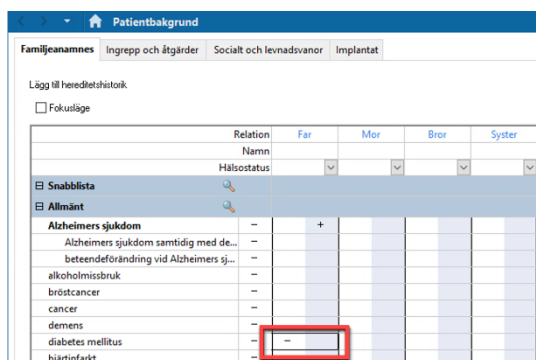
Patientbakgrund

Familjeanamnes | Ingrepp och åtgärder | Socialt och levnadsvanor | Implantat

Lägg till hereditetshistorik

Fokusläge

| | | | | | |
|---|---|---|---|---|---|
| Relation | | Far | Mor | Bror | Syster |
| Namn | | | | | |
| Hälsostatus | | | | | |
| ⊟ Snabblista | | | | | |
| ⊟ Allmänt | | | | | |
| Alzheimers sjukdom | – | + | | | |
| Alzheimers sjukdom samtidig med de... | – | | | | |
| beteendeförändring vid Alzheimers sj... | – | | | | |
| alkoholmissbruk | – | | | | |
| bröstcancer | – | | | | |
| cancer | – | | | | |
| demens | – | | | | |
| diabetes mellitus | – | – | | | |
| hjärtinfarkt | – | | | | |